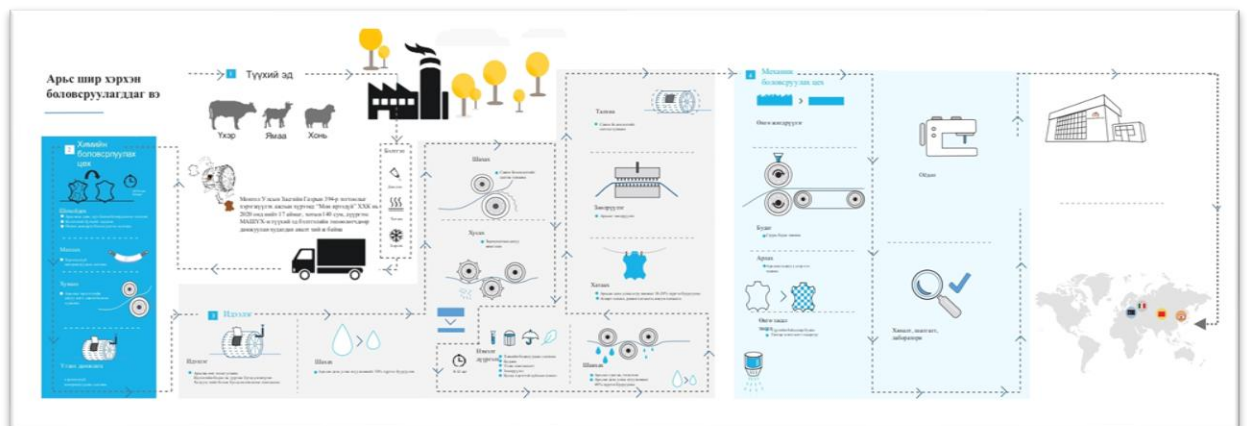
Арьс шир хэрхэн боловсруулагддаг вэ

1 Түүхий эд

Үхэр Ямаа Хонь

Монгол Улсын Засгийн Газрын 194-р тогтоол ... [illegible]

2 Химийн боловсруулалт

Шилбэ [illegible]

Махлах

Хувах

Угаах, давслах

3 Идээлэх

Идээлэх

Шахах

Шахах

Хусах

Тахлах

Зангидуулах

Хатаах

Шахах

Өнгө тусгах

4 Механик боловсруулалт

Өнгө засварлах

Будах

Арчих

Өнгө тааруулах

Оёдол

Хяналт, шалгалт, лаборатори